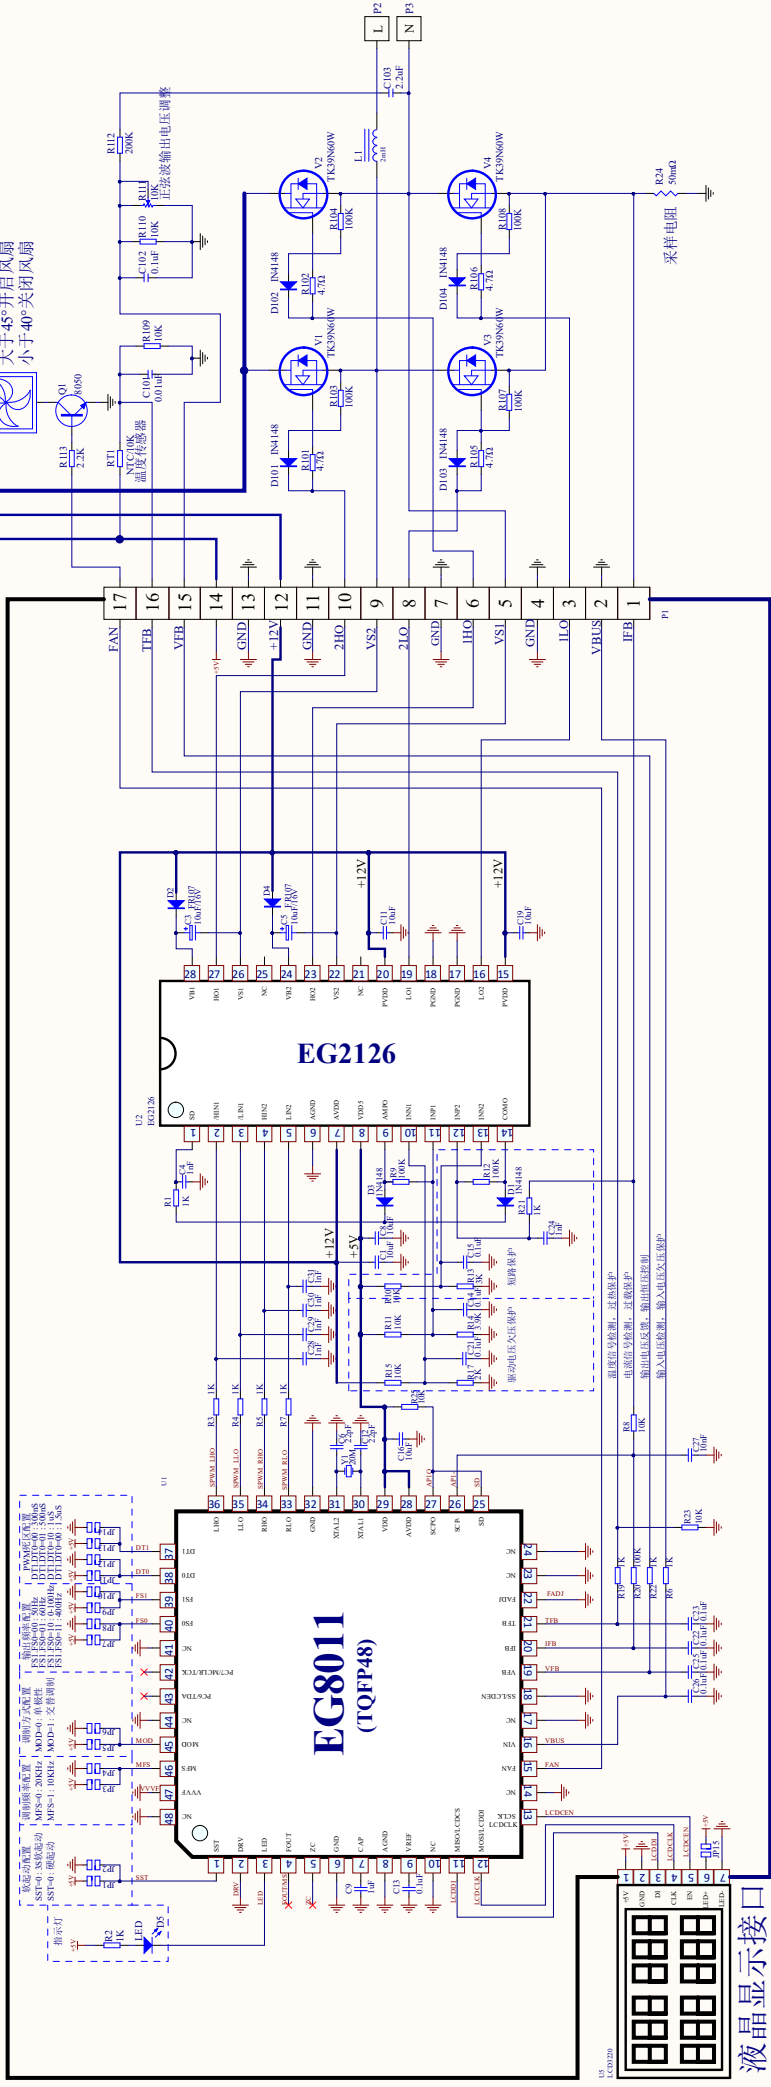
P2
L
P3
N
C103
2.2uF
R112
200K
正弦波输出电压调整
L1
2mH
V2
TK39N60W
V4
TK39N60W
R24
50mΩ
采样电阻
R11
10K
R110
10K
R104
100K
R108
100K
C102
0.1uF
D102
IN4148
R102
4.7Ω
D104
IN4148
R106
4.7Ω
大于45°开启风扇
小于40°关闭风扇
Q1
8050
R109
10K
C101
0.01uF
V1
TK39N60W
V3
TK39N60W
R103
100K
R107
100K
R113
2.2K
RT1
NTC/10K
温度传感器
D101
IN4148
R101
4.7Ω
D103
IN4148
R105
4.7Ω
17 16 15 14 13 12 11 10 9 8 7 6 5 4 3 2 1
P1
FAN TFB VFB +5V GND +12V GND 2HO VS2 2LO GND 1HO VS1 GND 1LO VBUS IFB
+12V
+12V
D2
C3 10uF/16V
FR107
D4
C5 10uF/16V
FR107
C11 10uF
C19 10uF
28 27 26 25 24 23 22 21 20 19 18 17 16 15
VB1 HO1 VS1 NC VB2 HO2 VS2 NC PVDD LO1 PGND PGND LO2 PVDD
EG2126
U2
EG2126
SD HIN1 LIN1 HIN2 LIN2 AGND AVDD VDD5 AMPO INN1 INP1 INP2 INN2 COMO
1 2 3 4 5 6 7 8 9 10 11 12 13 14
C4 1nF
R1 1K
D3 IN4148
R9 100K
R12 100K
D1 IN4148
R21 1K
C24 1nF
+12V
+5V
C1 10uF
C8 10uF
C15 0.1uF
R13 3K
短路保护
C31 1nF
C30 1nF
C29 1nF
C28 1nF
R10 10K
R11 10K
C14 0.1uF
R14 3.9K
C21 0.1uF
R17 12K
驱动电压欠压保护
R15 10K
R16 10K
温度信号检测，过热保护
电流信号检测，过载保护
输出电压反馈，输出恒压控制
输入电压检测，输入电压欠压保护
R3 1K
R4 1K
R5 1K
R7 1K
SPWM_LHO SPWM_LLO SPWM_RHO SPWM_RLO
Y1 20M
C6 22pF
C7 22pF
C16 10uF
R25 10K
R8 10K
C27 10nF
U1
36 35 34 33 32 31 30 29 28 27 26 25
LHO LLO RHO RLO GND XTAL2 XTAL1 VDD AVDD SCPO SCP SD
R23 10K
PWM死区配置
DT1,DT0=00: 300nS
DT1,DT0=01: 500nS
DT1,DT0=10: 1uS
DT1,DT0=11: 1.5uS
输出频率配置
FS1,FS0=00: 50Hz
FS1,FS0=01: 60Hz
FS1,FS0=10: 0-100Hz
FS1,FS0=11: 400Hz
调制方式配置
MOD=0: 单极性
MOD=1: 交替调制
调制频率配置
MFS=0: 20KHz
MFS=1: 10KHz
软起动配置
SST=0: 3S软起动
SST=1: 硬起动
指示灯
EG8011
(TQFP48)
DT1 DT0 FS1 FS0 NC PC7/ACLK/TCK PC6/TDA NC MOD MFS VVVF NC
37 38 39 40 41 42 43 44 45 46 47 48
NC NC FADJ TFB IFB VFB SSLCDEN NC VIN FAN NC SCLK
24 23 22 21 20 19 18 17 16 15 14 13
FADJ TFB IFB VFB VBUS FAN LCDCEN
R19 1K
R20 100K
R22 1K
R6 1K
C23 0.1uF
C22 0.1uF
C25 0.1uF
C26 0.1uF
SST DRV LED FOUT ZC GND CAP AGND VREF NC MISO/LCDCS MOSI/LCDDI
1 2 3 4 5 6 7 8 9 10 11 12
C9 1uF
C13 0.1uF
R2 1K
LED D5
+5V
JP15
1 2 3 4 5 6 7
+5V GND DI CLK EN LED+ LED-
液晶显示接口
U5 LCD320